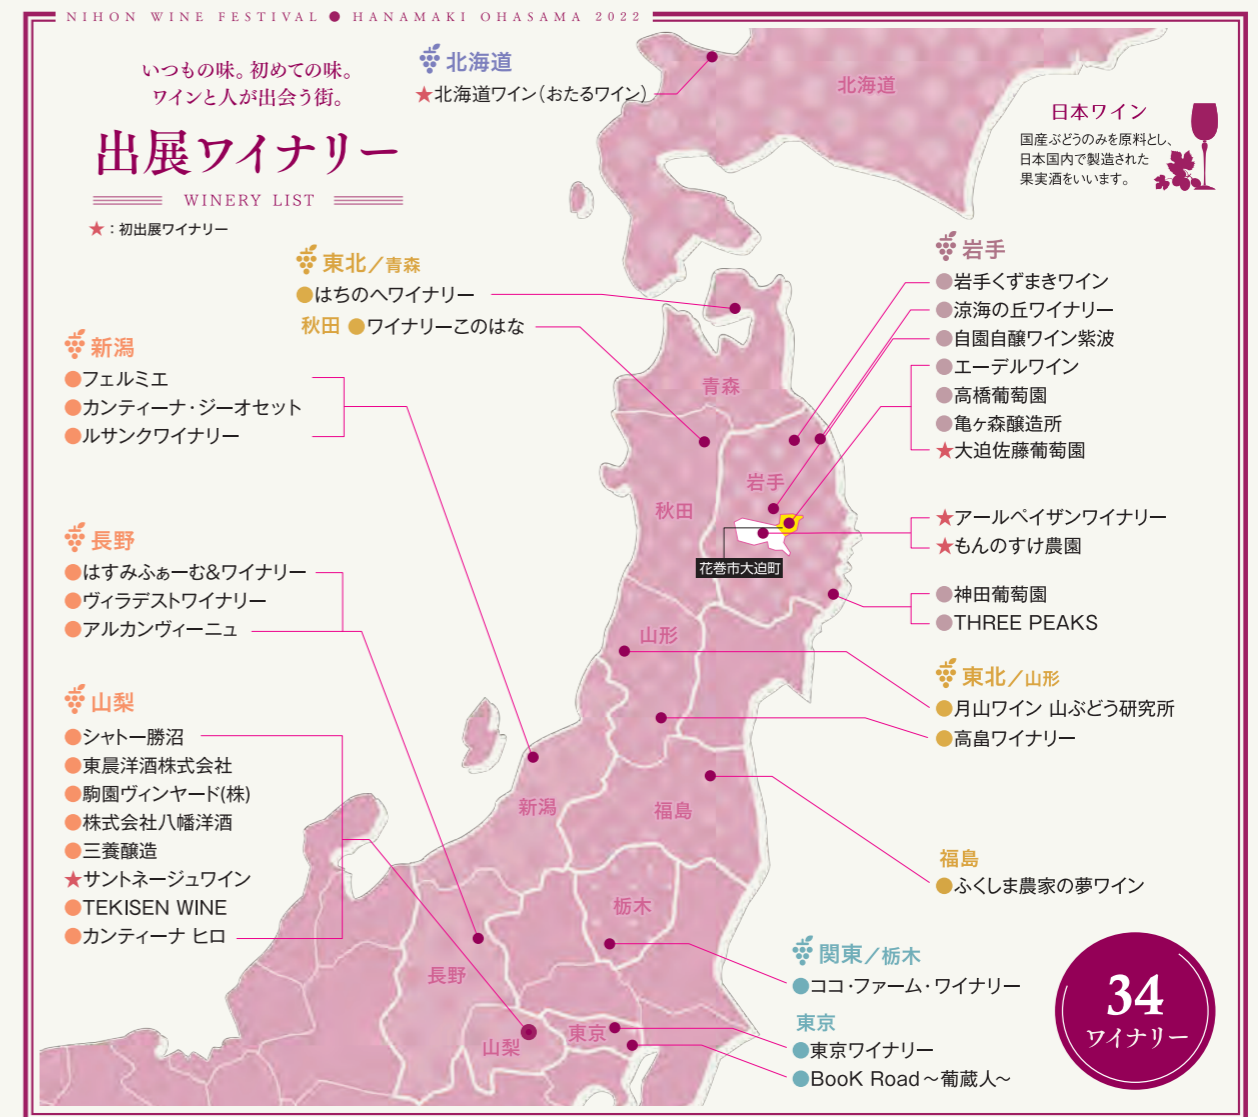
NIHON WINE FESTIVAL ● HANAMAKI OHASAMA 2022

いつもの味。初めての味。
ワインと人が出会う街。

出展ワイナリー

WINERY LIST

★：初出展ワイナリー

北海道
★北海道ワイン（おたるワイン）

北海道

日本ワイン
国産ぶどうのみを原料とし、日本国内で製造された果実酒をいいます。

東北／青森
●はちのへワイナリー
秋田 ●ワイナリーこのはな

岩手
●岩手くずまきワイン
●涼海の丘ワイナリー
●自園自醸ワイン紫波
●エーデルワイン
●高橋葡萄園
●亀ヶ森醸造所
★大迫佐藤葡萄園

★アールペイザンワイナリー
★もんのすけ農園

●神田葡萄園
●THREE PEAKS

新潟
●フェルミエ
●カンティーナ・ジーオセット
●ルサンクワイナリー

長野
●はすみふぁーむ&ワイナリー
●ヴィラデストワイナリー
●アルカンヴィーニュ

山梨
●シャトー勝沼
●東晨洋酒株式会社
●駒園ヴィンヤード(株)
●株式会社八幡洋酒
●三養醸造
★サントネージュワイン
●TEKISEN WINE
●カンティーナ ヒロ

青森
秋田
岩手
花巻市大迫町
山形
新潟
福島
栃木
長野
山梨
東京

東北／山形
●月山ワイン 山ぶどう研究所
●高畠ワイナリー

福島
●ふくしま農家の夢ワイン

関東／栃木
●ココ・ファーム・ワイナリー

東京
●東京ワイナリー
●BooK Road～葡蔵人～

34
ワイナリー